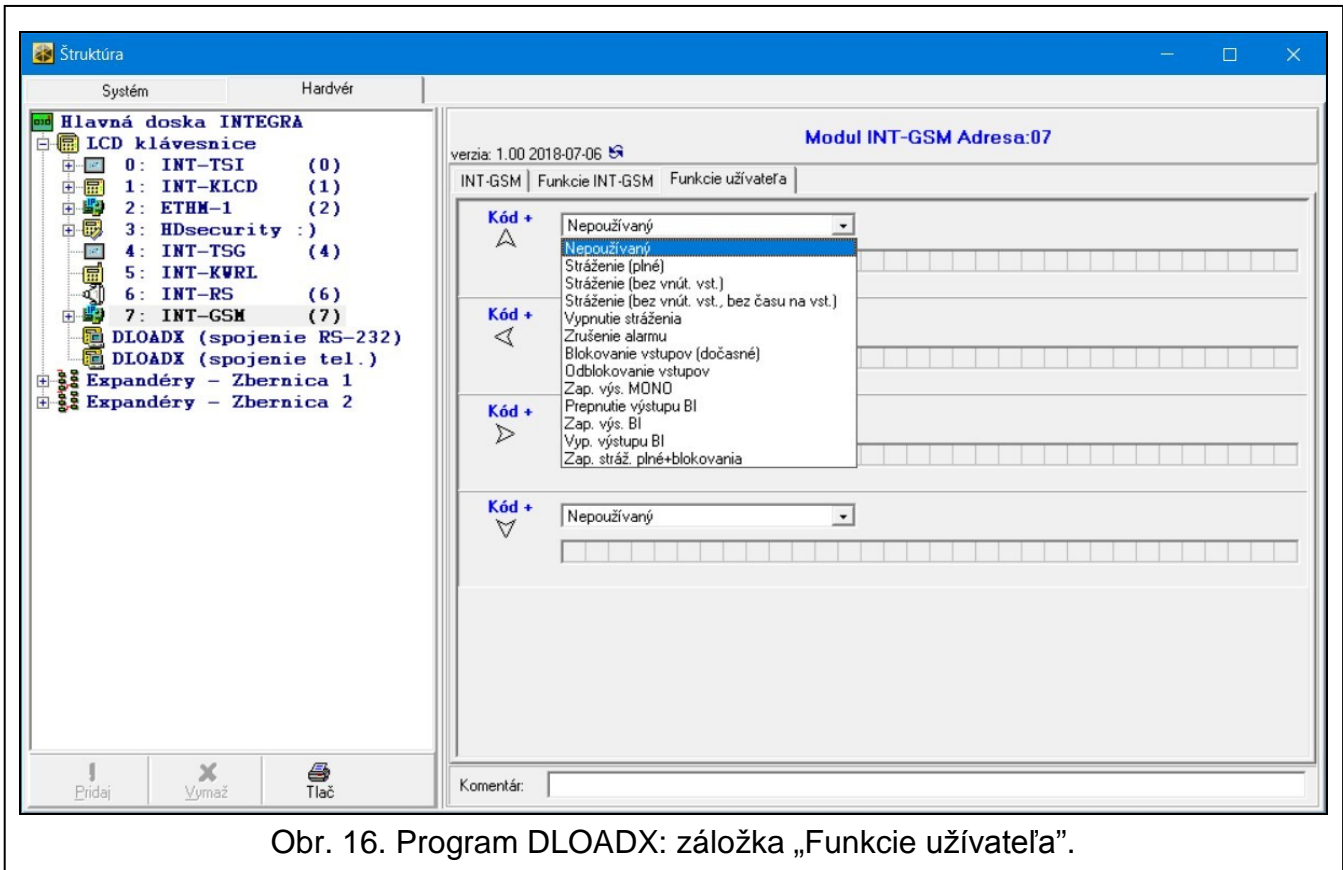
Štruktúra

Systém | Hardvér

Hlavná doska INTEGRA
LCD klávesnice
0: INT-TSI (0)
1: INT-KLCD (1)
2: ETHM-1 (2)
3: HDsecurity :)
4: INT-TSG (4)
5: INT-KWRL
6: INT-RS (6)
7: INT-GSM (7)
DLOADX (spojenie RS-232)
DLOADX (spojenie tel.)
Expandéry - Zbernica 1
Expandéry - Zbernica 2

Pridaj | Vymaž | Tlač

verzia: 1.00 2018-07-06

Modul INT-GSM Adresa:07

INT-GSM | Funkcie INT-GSM | Funkcie užívateľa

Kód +

Nepoužívaný

Nepoužívaný
Stráženie (plné)
Stráženie (bez vnút. vst.)
Stráženie (bez vnút. vst., bez času na vst.)
Vypnutie stráženia
Zrušenie alarmu
Blokovanie vstupov (dočasné)
Odblokovanie vstupov
Zap. výs. MONO
Prepnutie výstupu BI
Zap. výs. BI
Vyp. výstupu BI
Zap. stráž. plné+blokovania

Kód +

Kód +

Kód +

Nepoužívaný

Komentár:

Obr. 16. Program DLOADX: záložka „Funkcie užívateľa".